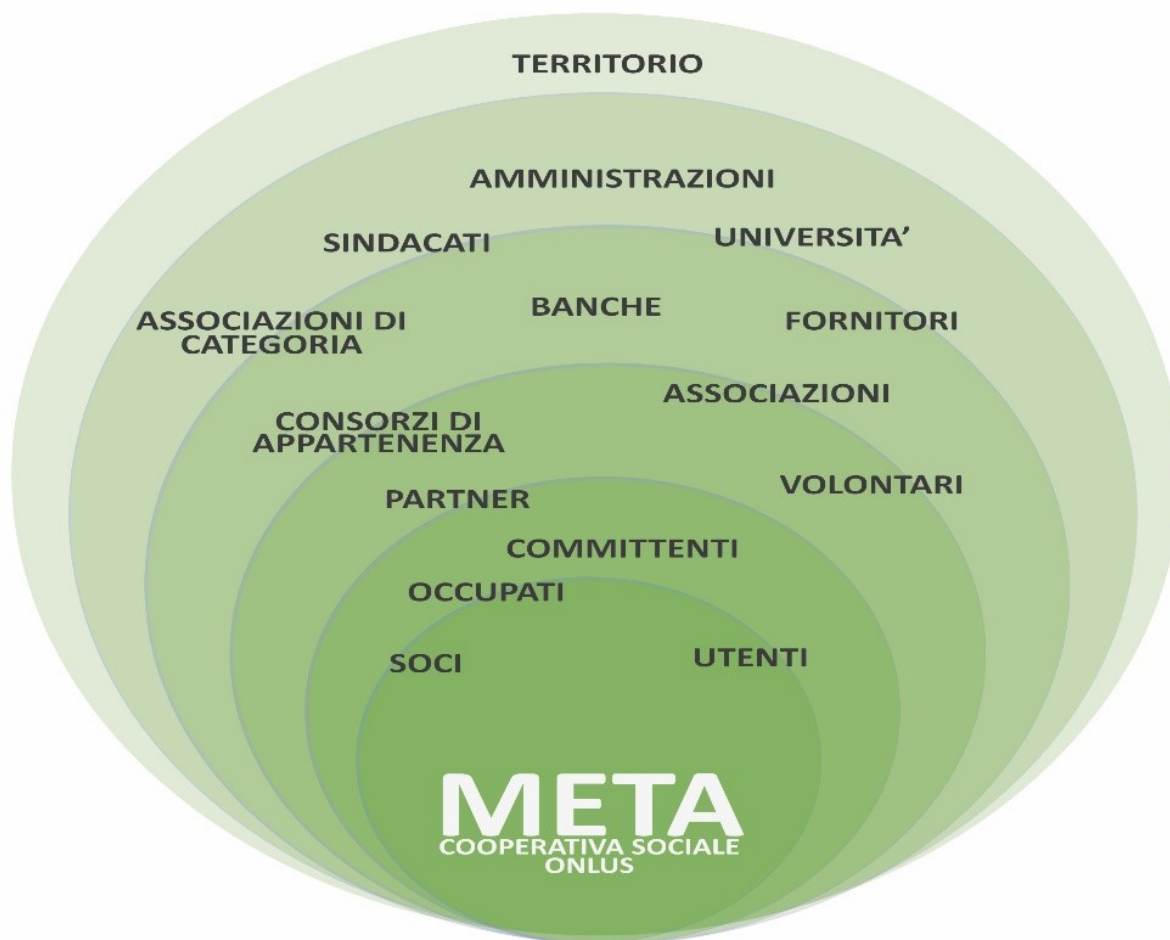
TERRITORIO

AMMINISTRAZIONI

SINDACATI

UNIVERSITA'

ASSOCIAZIONI DI CATEGORIA

BANCHE

FORNITORI

ASSOCIAZIONI

CONSORZI DI APPARTENENZA

VOLONTARI

PARTNER

COMMITTENTI

OCCUPATI

SOCI

UTENTI

META
COOPERATIVA SOCIALE ONLUS